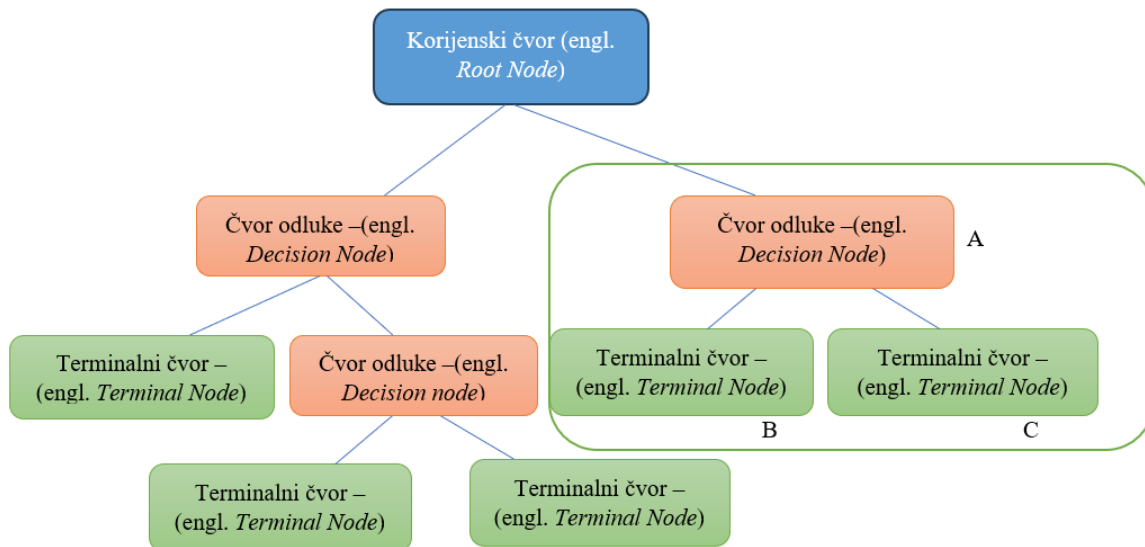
Korijenski čvor (engl. Root Node)

Čvor odluke –(engl. Decision Node)

Čvor odluke –(engl. Decision Node)

A

Terminalni čvor – (engl. Terminal Node)

Čvor odluke –(engl. Decision node)

Terminalni čvor – (engl. Terminal Node)

Terminalni čvor – (engl. Terminal Node)

B

C

Terminalni čvor – (engl. Terminal Node)

Terminalni čvor – (engl. Terminal Node)